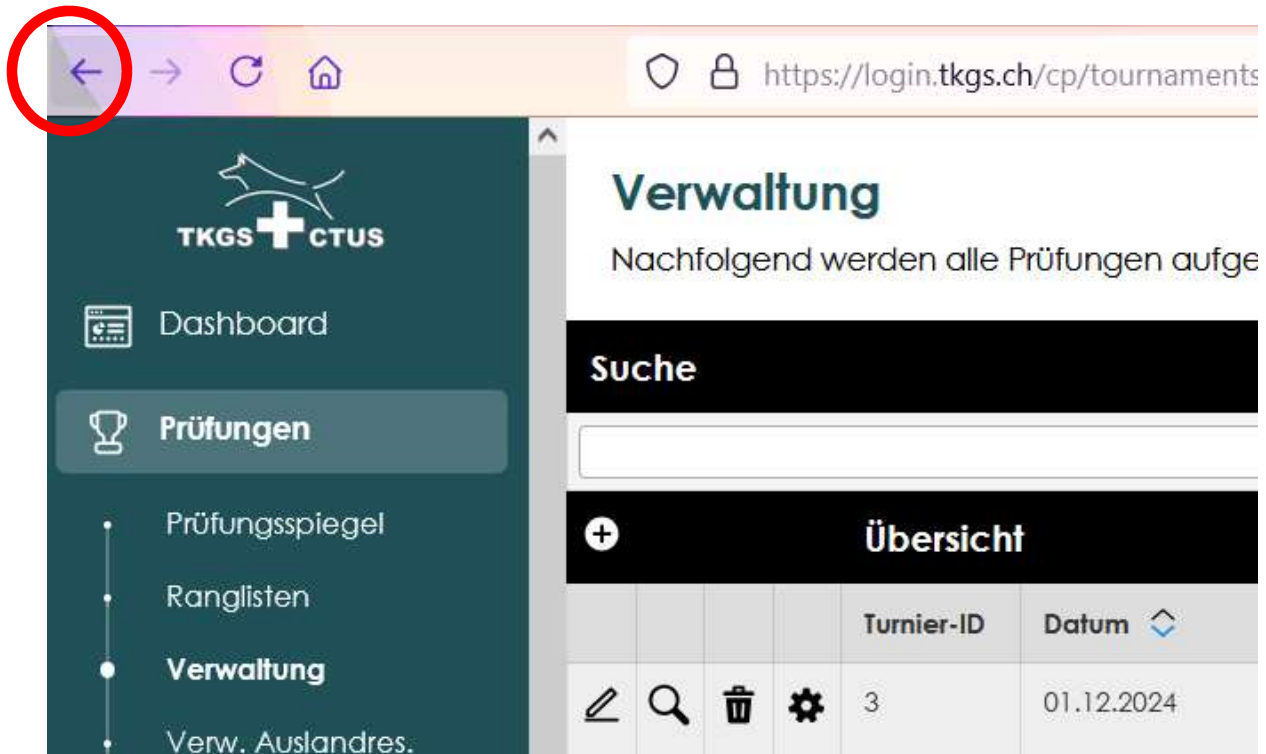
https://login.tkgs.ch/cp/tournaments

TKGS CTUS

Dashboard

Prüfungen

Prüfungsspiegel

Ranglisten

Verwaltung

Verw. Auslandres.

Verwaltung

Nachfolgend werden alle Prüfungen aufge

Suche

Übersicht

| | | | | Turnier-ID | Datum |
|---|---|---|---|---|---|
| | | | | 3 | 01.12.2024 |